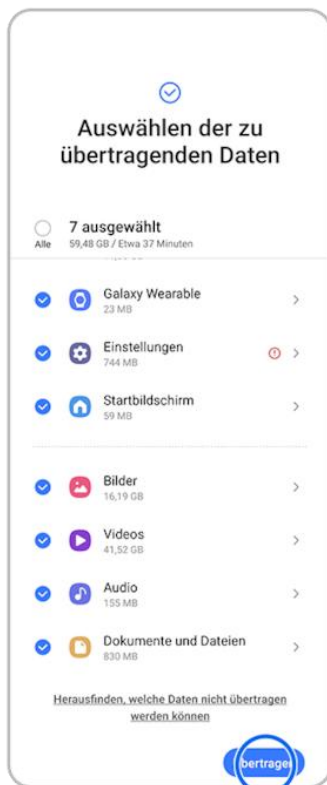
Auswählen der zu übertragenden Daten

Alle

7 ausgewählt
59,48 GB / Etwa 37 Minuten

Galaxy Wearable
23 MB

Einstellungen
744 MB

Startbildschirm
59 MB

Bilder
16,19 GB

Videos
41,52 GB

Audio
155 MB

Dokumente und Dateien
830 MB

Herausfinden, welche Daten nicht übertragen werden können

bertrage